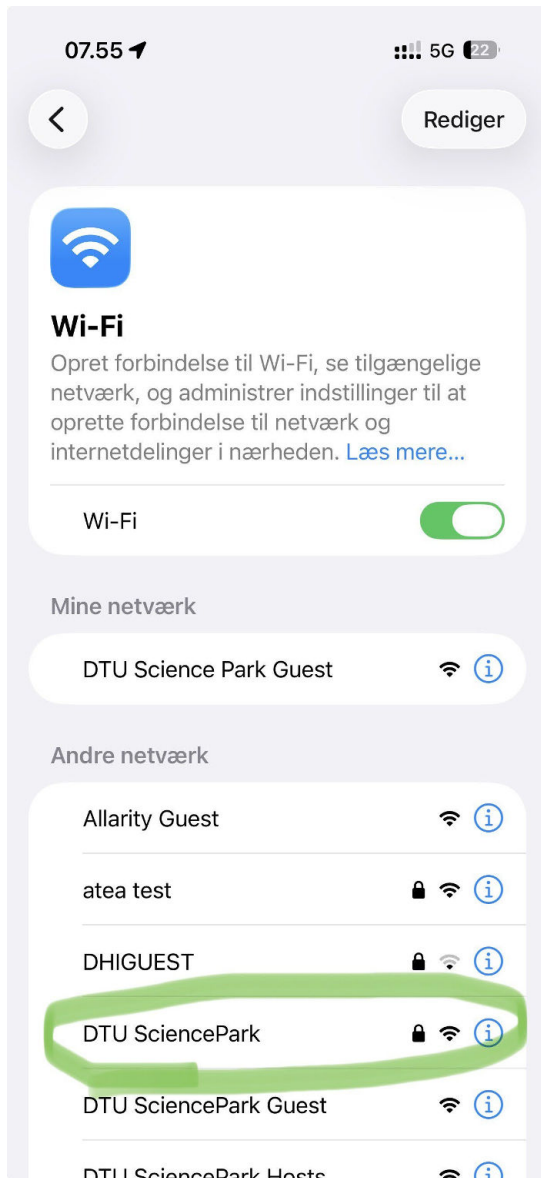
07.55

5G 22

Rediger

Wi-Fi

Opret forbindelse til Wi-Fi, se tilgængelige netværk, og administrer indstillinger til at oprette forbindelse til netværk og internetdelinger i nærheden. Læs mere...

Wi-Fi

Mine netværk

DTU Science Park Guest

Andre netværk

Allarity Guest

atea test

DHIGUEST

DTU SciencePark

DTU SciencePark Guest

DTU SciencePark Hosts